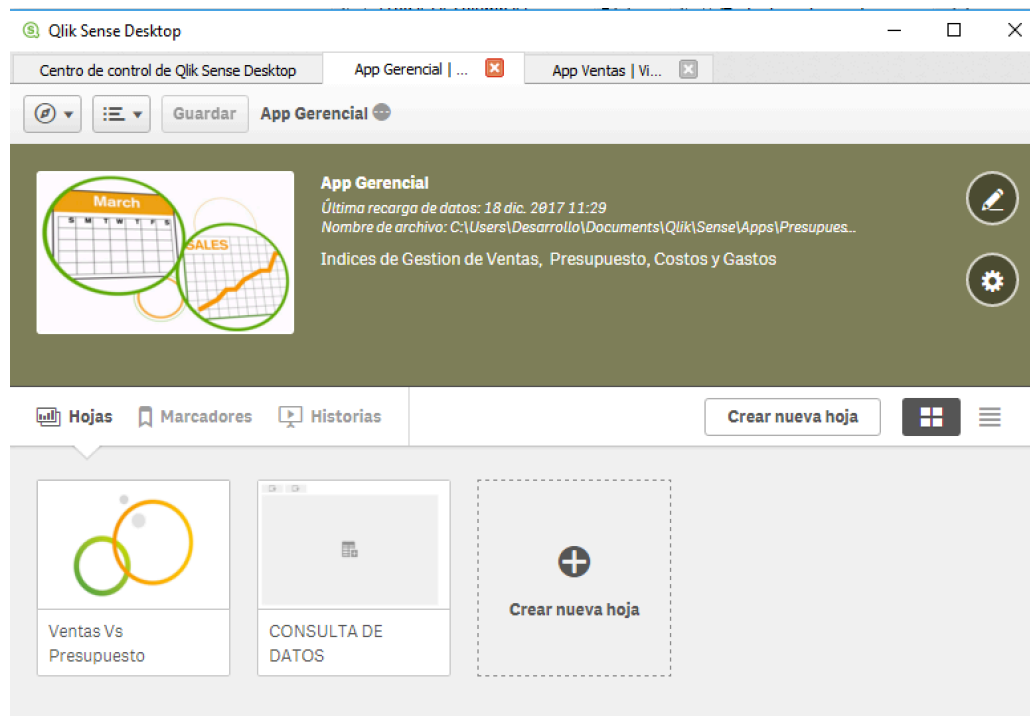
Qlik Sense Desktop

Centro de control de Qlik Sense Desktop

App Gerencial | ...

App Ventas | Vi...

Guardar

App Gerencial

March

S M T W T F S

SALES

App Gerencial

Última recarga de datos: 18 dic. 2017 11:29

Nombre de archivo: C:\Users\Desarrollo\Documents\Qlik\Sense\Apps\Presupues...

Indices de Gestion de Ventas, Presupuesto, Costos y Gastos

Hojas

Marcadores

Historias

Crear nueva hoja

Ventas Vs Presupuesto

CONSULTA DE DATOS

Crear nueva hoja